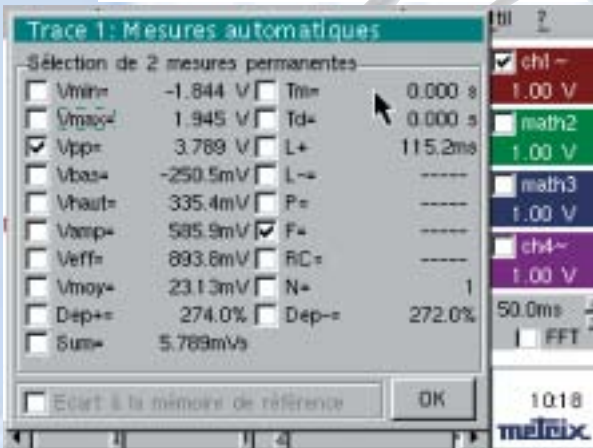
Trace 1: Mesures automatiques

Sélection de 2 mesures permanentes

| | | | |
|---|---|---|---|
| Vmin= | -1.844 V | Tm= | 0.000 s |
| Vmax= | 1.945 V | Td= | 0.000 s |
| Vpp= | 3.789 V | L+ | 115.2ms |
| Vbas= | -250.5mV | L-= | ------ |
| Vhaut= | 335.4mV | P= | ------ |
| Vamp= | 585.9mV | F= | ------ |
| Veff= | 893.8mV | RC= | ------ |
| Vmoy= | 23.13mV | N= | 1 |
| Dep+= | 274.0% | Dep-= | 272.0% |
| Sum= | 5.789mVs | | |

Ecart à la mémoire de référence

OK

ch1 ~
1.00 V
math2
1.00 V
math3
1.00 V
ch4 ~
1.00 V
50.0ms
FFT
10:18
metrix